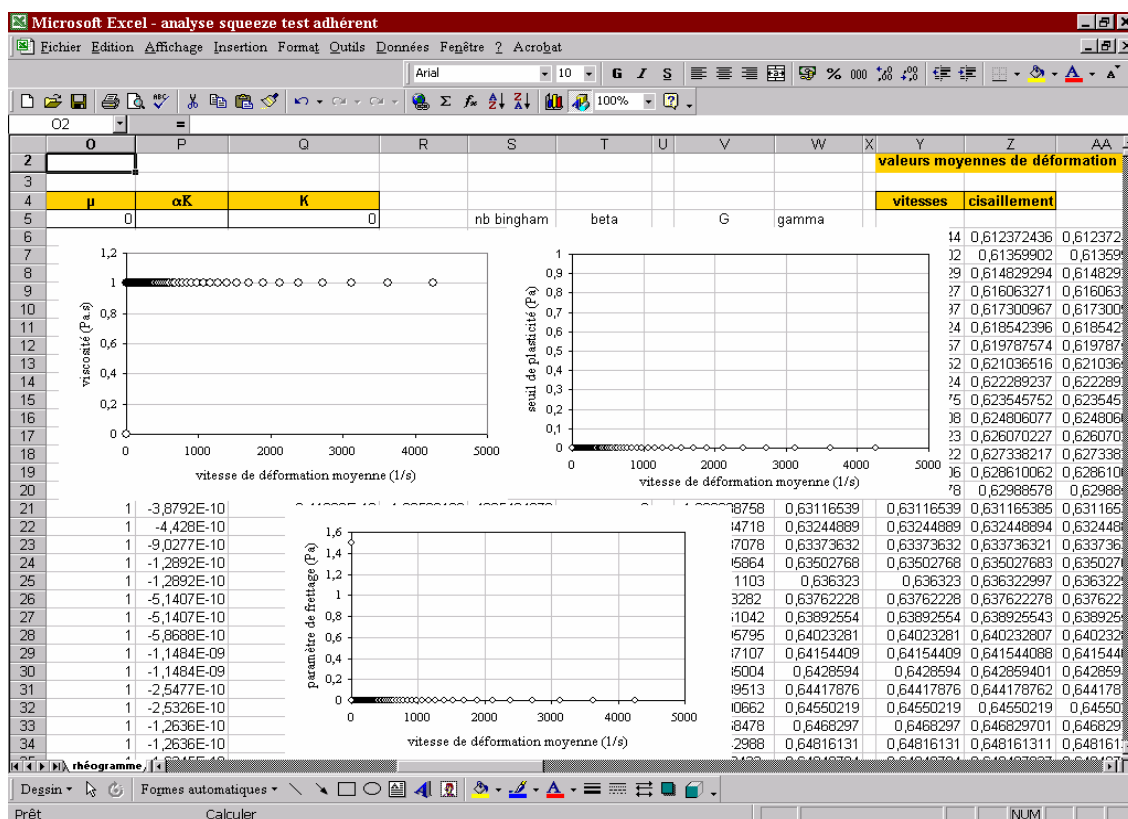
Microsoft Excel - analyse squeeze test adhérent

Fichier Edition Affichage Insertion Format Outils Données Fenêtre ? Acrobat

Arial 10 G I S % 000 100%

O2 =

| | O | P | Q | R | S | T | U | V | W | X | Y | Z | AA |
|---|---|---|---|---|---|---|---|---|---|---|---|---|---|
| 2 | | | | | | | | | | | valeurs moyennes de déformation | | |
| 3 | | | | | | | | | | | | | |
| 4 | μ | αK | K | | | | | | | | vitesses | cisaillement | |
| 5 | 0 | | 0 | | nb bingham | beta | | G | gamma | | | | |
| 6 | | | | | | | | | | | 44 | 0,612372436 | 0,612372 |
| 7 | | | | | | | | | | | 02 | 0,61359902 | 0,61359 |
| 8 | | | | | | | | | | | 29 | 0,614829294 | 0,614829 |
| 9 | | | | | | | | | | | 27 | 0,616063271 | 0,616063 |
| 10 | | | | | | | | | | | 37 | 0,617300967 | 0,617300 |
| 11 | | | | | | | | | | | 24 | 0,618542396 | 0,618542 |
| 12 | | | | | | | | | | | 57 | 0,619787574 | 0,619787 |
| 13 | | | | | | | | | | | 52 | 0,621036516 | 0,621036 |
| 14 | | | | | | | | | | | 24 | 0,622289237 | 0,622289 |
| 15 | | | | | | | | | | | 75 | 0,623545752 | 0,623545 |
| 16 | | | | | | | | | | | 08 | 0,624806077 | 0,624806 |
| 17 | | | | | | | | | | | 23 | 0,626070227 | 0,626070 |
| 18 | | | | | | | | | | | 22 | 0,627338217 | 0,627338 |
| 19 | | | | | | | | | | | 06 | 0,628610062 | 0,628610 |
| 20 | | | | | | | | | | | 78 | 0,62988578 | 0,62988 |
| 21 | 1 | -3,8792E-10 | | | | | | 8758 | 0,63116539 | | 0,63116539 | 0,631165385 | 0,63116 |
| 22 | 1 | -4,428E-10 | | | | | | 4718 | 0,63244889 | | 0,63244889 | 0,632448894 | 0,63244 |
| 23 | 1 | -9,0277E-10 | | | | | | 7078 | 0,63373632 | | 0,63373632 | 0,633736321 | 0,63373 |
| 24 | 1 | -1,2892E-10 | | | | | | 5864 | 0,63502768 | | 0,63502768 | 0,635027683 | 0,63502 |
| 25 | 1 | -1,2892E-10 | | | | | | 1103 | 0,636323 | | 0,636323 | 0,636322997 | 0,63632 |
| 26 | 1 | -5,1407E-10 | | | | | | 3282 | 0,63762228 | | 0,63762228 | 0,637622278 | 0,63762 |
| 27 | 1 | -5,1407E-10 | | | | | | 1042 | 0,63892554 | | 0,63892554 | 0,638925543 | 0,63892 |
| 28 | 1 | -5,8688E-10 | | | | | | 5795 | 0,64023281 | | 0,64023281 | 0,640232807 | 0,64023 |
| 29 | 1 | -1,1484E-09 | | | | | | 7107 | 0,64154409 | | 0,64154409 | 0,641544088 | 0,64154 |
| 30 | 1 | -1,1484E-09 | | | | | | 5004 | 0,6428594 | | 0,6428594 | 0,642859401 | 0,64285 |
| 31 | 1 | -2,5477E-10 | | | | | | 9513 | 0,64417876 | | 0,64417876 | 0,644178762 | 0,64417 |
| 32 | 1 | -2,5326E-10 | | | | | | 0662 | 0,64550219 | | 0,64550219 | 0,64550219 | 0,64550 |
| 33 | 1 | -1,2636E-10 | | | | | | 8478 | 0,6468297 | | 0,6468297 | 0,646829701 | 0,64682 |
| 34 | 1 | -1,2636E-10 | | | | | | 2988 | 0,64816131 | | 0,64816131 | 0,648161311 | 0,64816 |

1,2
1
0,8
0,6
0,4
0,2
0
viscosité (Pa.s)
0 1000 2000 3000 4000 5000
vitesse de déformation moyenne (1/s)

1
0,9
0,8
0,7
0,6
0,5
0,4
0,3
0,2
0,1
0
seuil de plasticité (Pa)
0 1000 2000 3000 4000 5000
vitesse de déformation moyenne (1/s)

1,6
1,4
1,2
1
0,8
0,6
0,4
0,2
0
paramètre de frettage (Pa)
0 1000 2000 3000 4000 5000
vitesse de déformation moyenne (1/s)

rhéogramme

Dessin · Formes automatiques ·

Prêt Calculer NUM